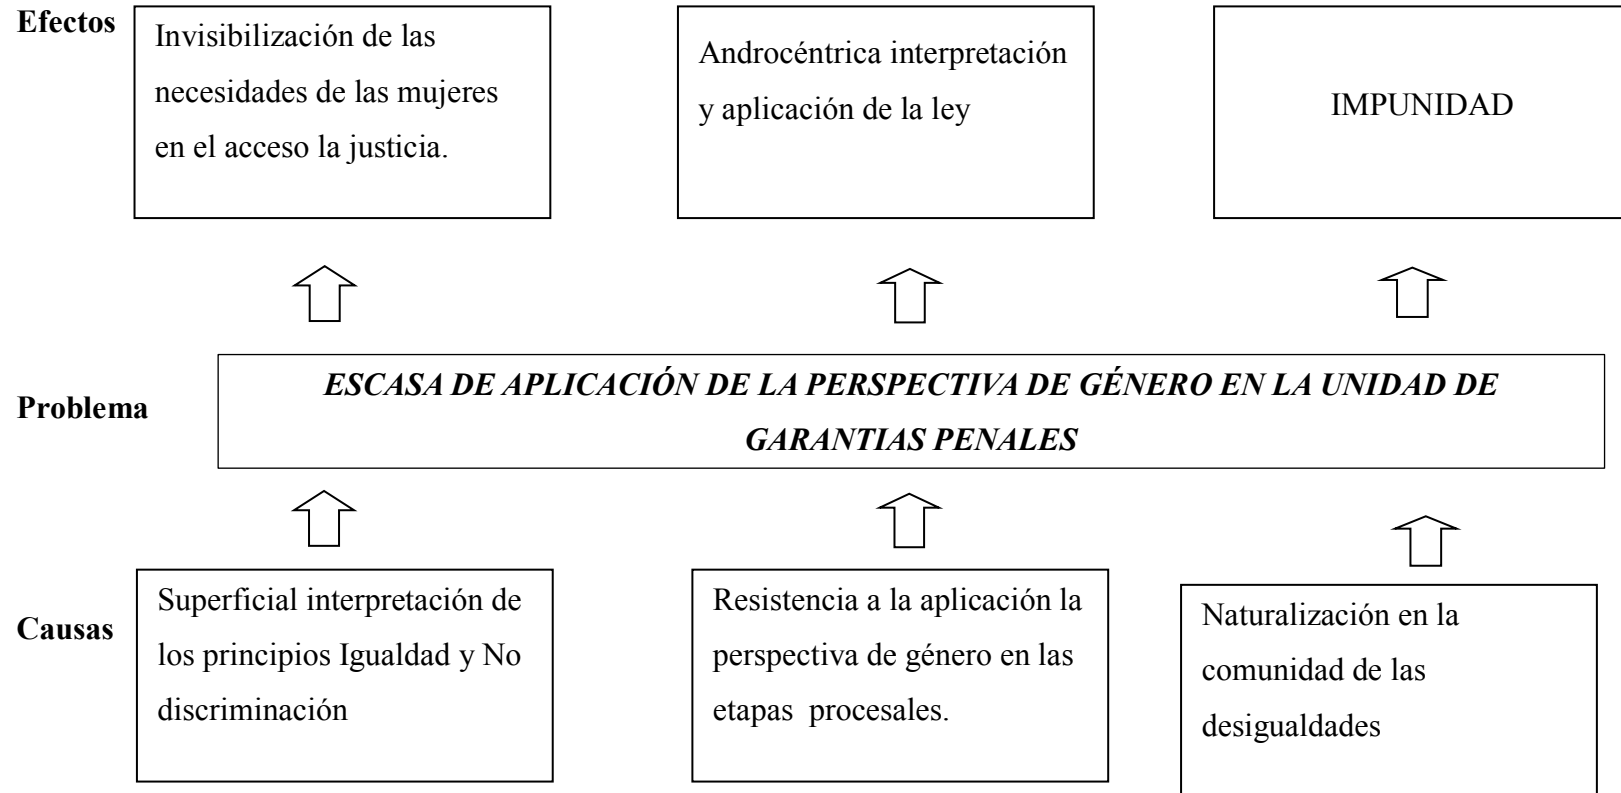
Efectos

Invisibilización de las necesidades de las mujeres en el acceso la justicia.

Androcéntrica interpretación y aplicación de la ley

IMPUNIDAD

Problema

ESCASA DE APLICACIÓN DE LA PERSPECTIVA DE GÉNERO EN LA UNIDAD DE GARANTIAS PENALES

Causas

Superficial interpretación de los principios Igualdad y No discriminación

Resistencia a la aplicación la perspectiva de género en las etapas procesales.

Naturalización en la comunidad de las desigualdades